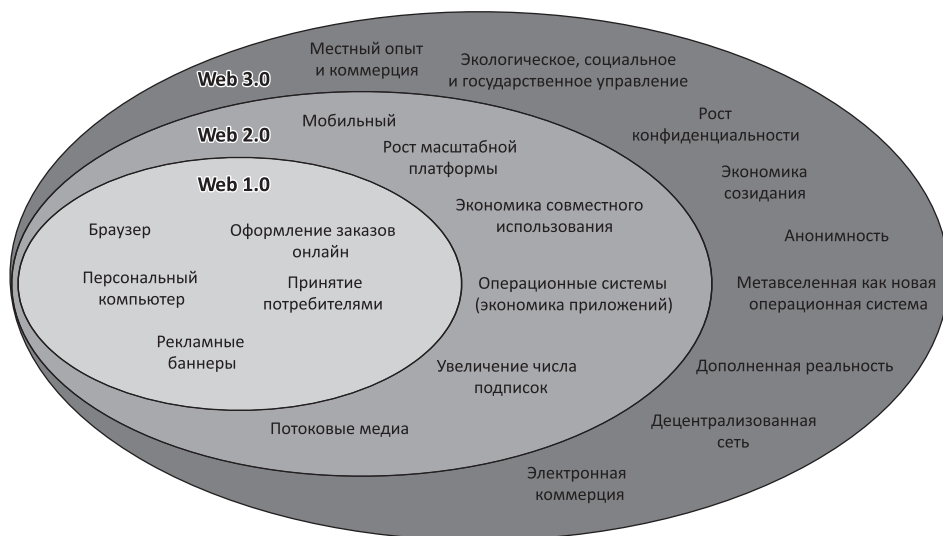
Web 3.0

Местный опыт и коммерция

Экологическое, социальное и государственное управление

Рост конфиденциальности

Экономика созидания

Анонимность

Метавселенная как новая операционная система

Дополненная реальность

Децентрализованная сеть

Электронная коммерция

Web 2.0

Мобильный

Рост масштабной платформы

Экономика совместного использования

Операционные системы (экономика приложений)

Увеличение числа подписок

Потоковые медиа

Web 1.0

Браузер

Оформление заказов онлайн

Персональный компьютер

Принятие потребителями

Рекламные баннеры